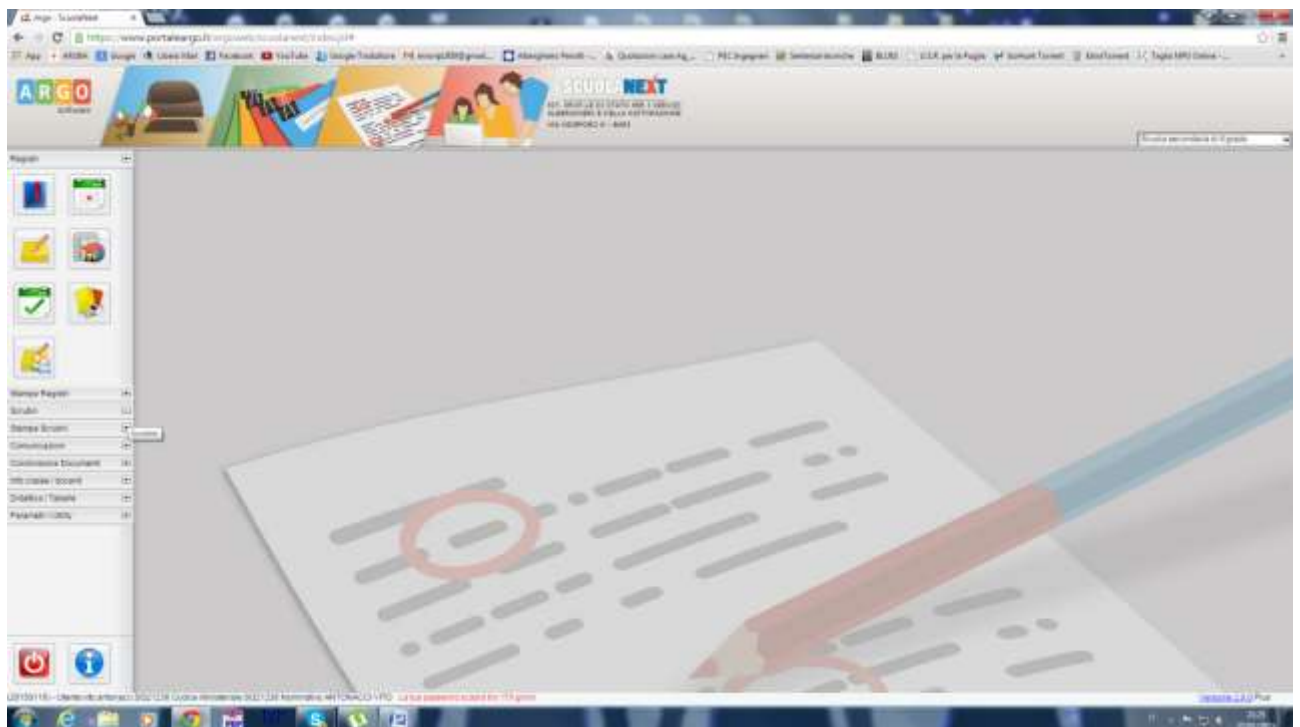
Argo - ScuolaNext

https://www.portaleargo.it/argoweb/scuolanext/index.jsf#

App · ARGO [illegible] Google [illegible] Facebook YouTube Google Traduttore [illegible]

ARGO software

SCUOLA NEXT

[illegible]

Scuola secondaria II grado

Registri

Stampe Registri

Scrutini

Stampe Scrutini

Comunicazioni

Condivisione Documenti

Info classe / docenti

Didattica / Tabelle

Parametri / Utility

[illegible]

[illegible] La tua password scadrà fra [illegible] giorni

Versione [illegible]